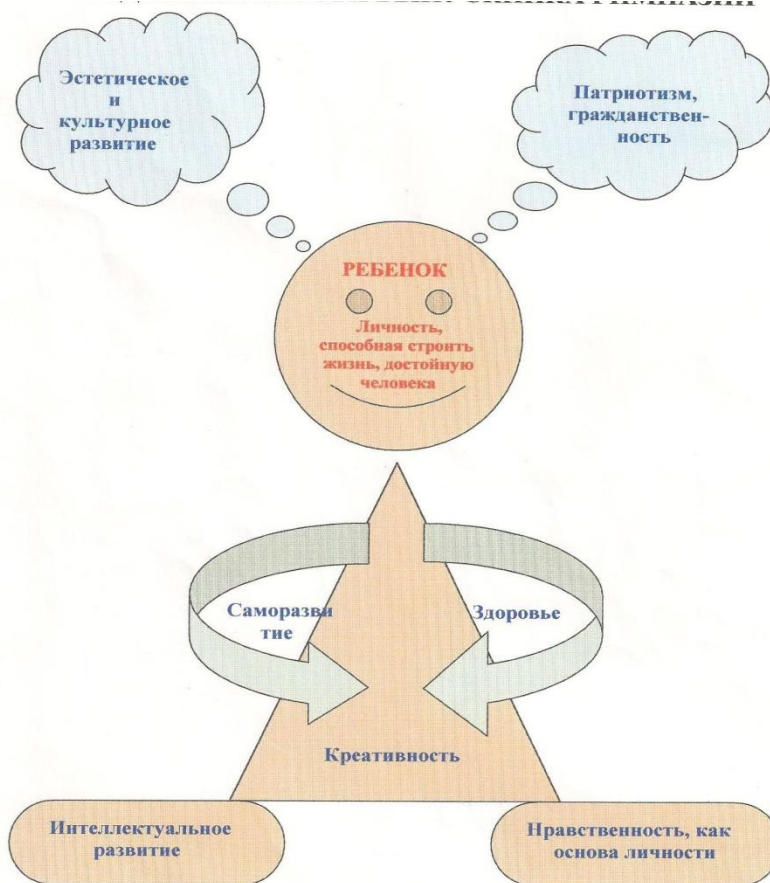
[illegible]

Эстетическое и культурное развитие

Патриотизм, гражданственность

РЕБЕНОК

Личность, способная строить жизнь, достойную человека

Саморазвитие

Здоровье

Креативность

Интеллектуальное развитие

Нравственность, как основа личности